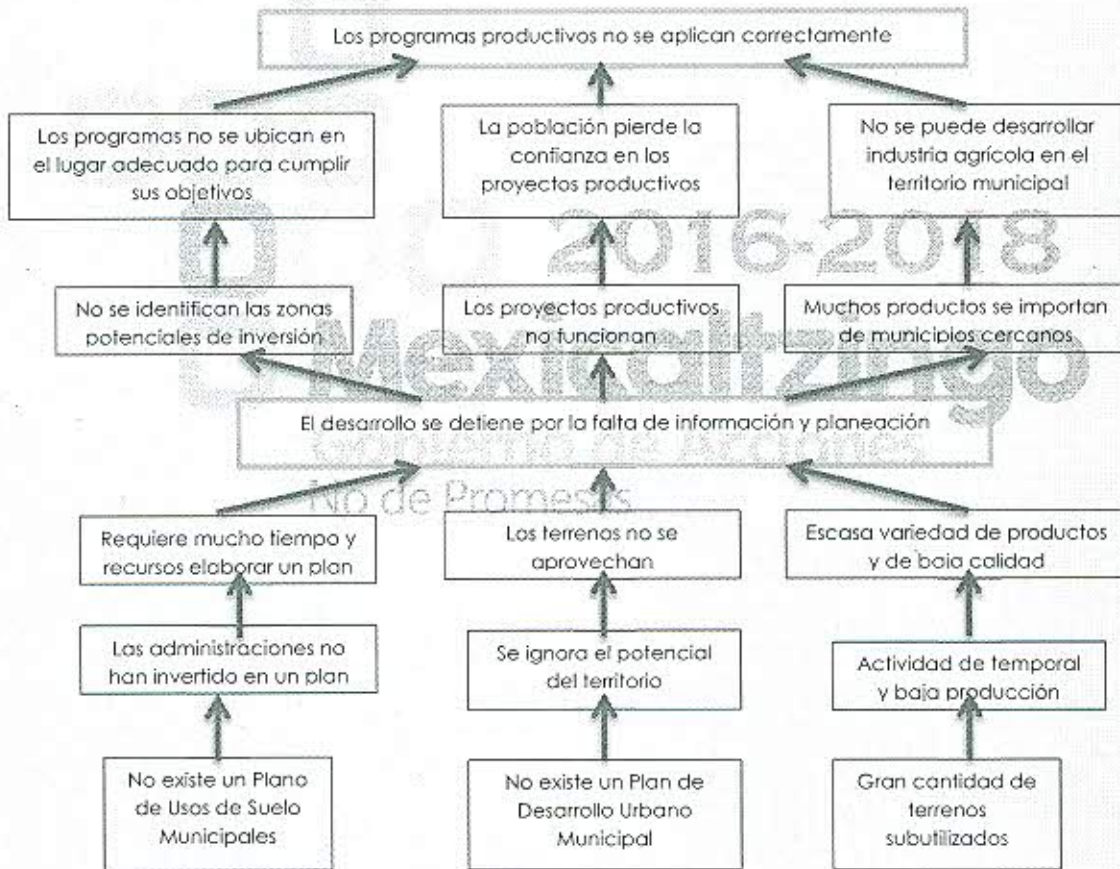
Los programas productivos no se aplican correctamente

Los programas no se ubican en el lugar adecuado para cumplir sus objetivos

La población pierde la confianza en los proyectos productivos

No se puede desarrollar industria agrícola en el territorio municipal

2016-2018
Mexicaltzingo
Gobierno de Acciones
No de Promesas

No se identifican las zonas potenciales de inversión

Los proyectos productivos no funcionan

Muchos productos se importan de municipios cercanos

El desarrollo se detiene por la falta de información y planeación

Requiere mucho tiempo y recursos elaborar un plan

Los terrenos no se aprovechan

Escasa variedad de productos y de baja calidad

Las administraciones no han invertido en un plan

Se ignora el potencial del territorio

Actividad de temporal y baja producción

No existe un Plano de Usos de Suelo Municipales

No existe un Plan de Desarrollo Urbano Municipal

Gran cantidad de terrenos subutilizados